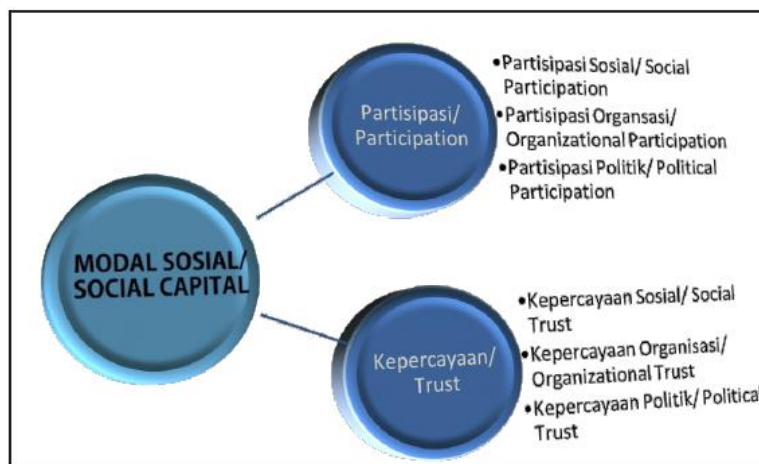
MODAL SOSIAL/ SOCIAL CAPITAL

Partisipasi/ Participation

•Partisipasi Sosial/ Social Participation
•Partisipasi Organsasi/ Organizational Participation
•Partisipasi Politik/ Political Participation

Kepercayaan/ Trust

•Kepercayaan Sosial/ Social Trust
•Kepercayaan Organisasi/ Organizational Trust
•Kepercayaan Politik/ Political Trust